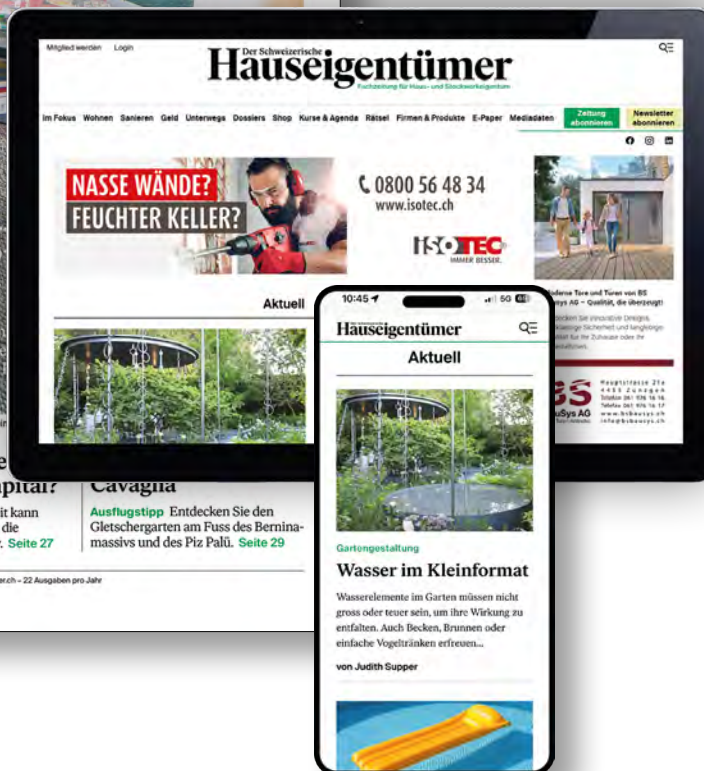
Mitglied werden Login

Der Schweizerische
Hauseigentümer
Fachzeitung für Haus- und Stockwerkeigentum

Im Fokus Wohnen Sanieren Geld Unterwegs Dossiers Shop Kurse & Agenda Rätsel Firmen & Produkte E-Paper Mediadaten

Zeitung abonnieren

Newsletter abonnieren

NASSE WÄNDE?
FEUCHTER KELLER?

0800 56 48 34
www.isotec.ch

ISOTEC
IMMER BESSER.

Moderne Tore und Türen von BS BuSys AG – Qualität, die überzeugt!

Aktuell

BS
BuSys AG

e
pital?
it kann
die
. Seite 27

Cavaglia
Ausflugstipp Entdecken Sie den Gletschergarten am Fuss des Berninamassivs und des Piz Palü. Seite 29

er.ch – 22 Ausgaben pro Jahr

10:45
5G

Hauseigentümer

Aktuell

Gartengestaltung

Wasser im Kleinformat

Wasserelemente im Garten müssen nicht gross oder teuer sein, um ihre Wirkung zu entfalten. Auch Becken, Brunnen oder einfache Vogeltränken erfreuen...

von Judith Supper